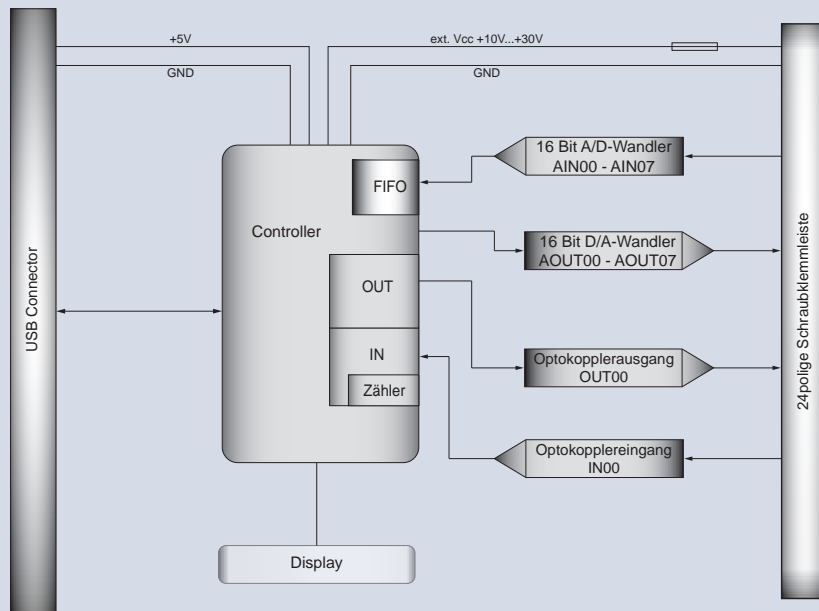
+5V
GND
ext. Vcc +10V...+30V
GND

USB Connector

Controller
FIFO
OUT
IN
Zähler

16 Bit A/D-Wandler
AIN00 - AIN07

16 Bit D/A-Wandler
AOUT00 - AOUT07

Optokopplerausgang
OUT00

Optokopplereingang
IN00

Display

24polige Schraubklemmleiste